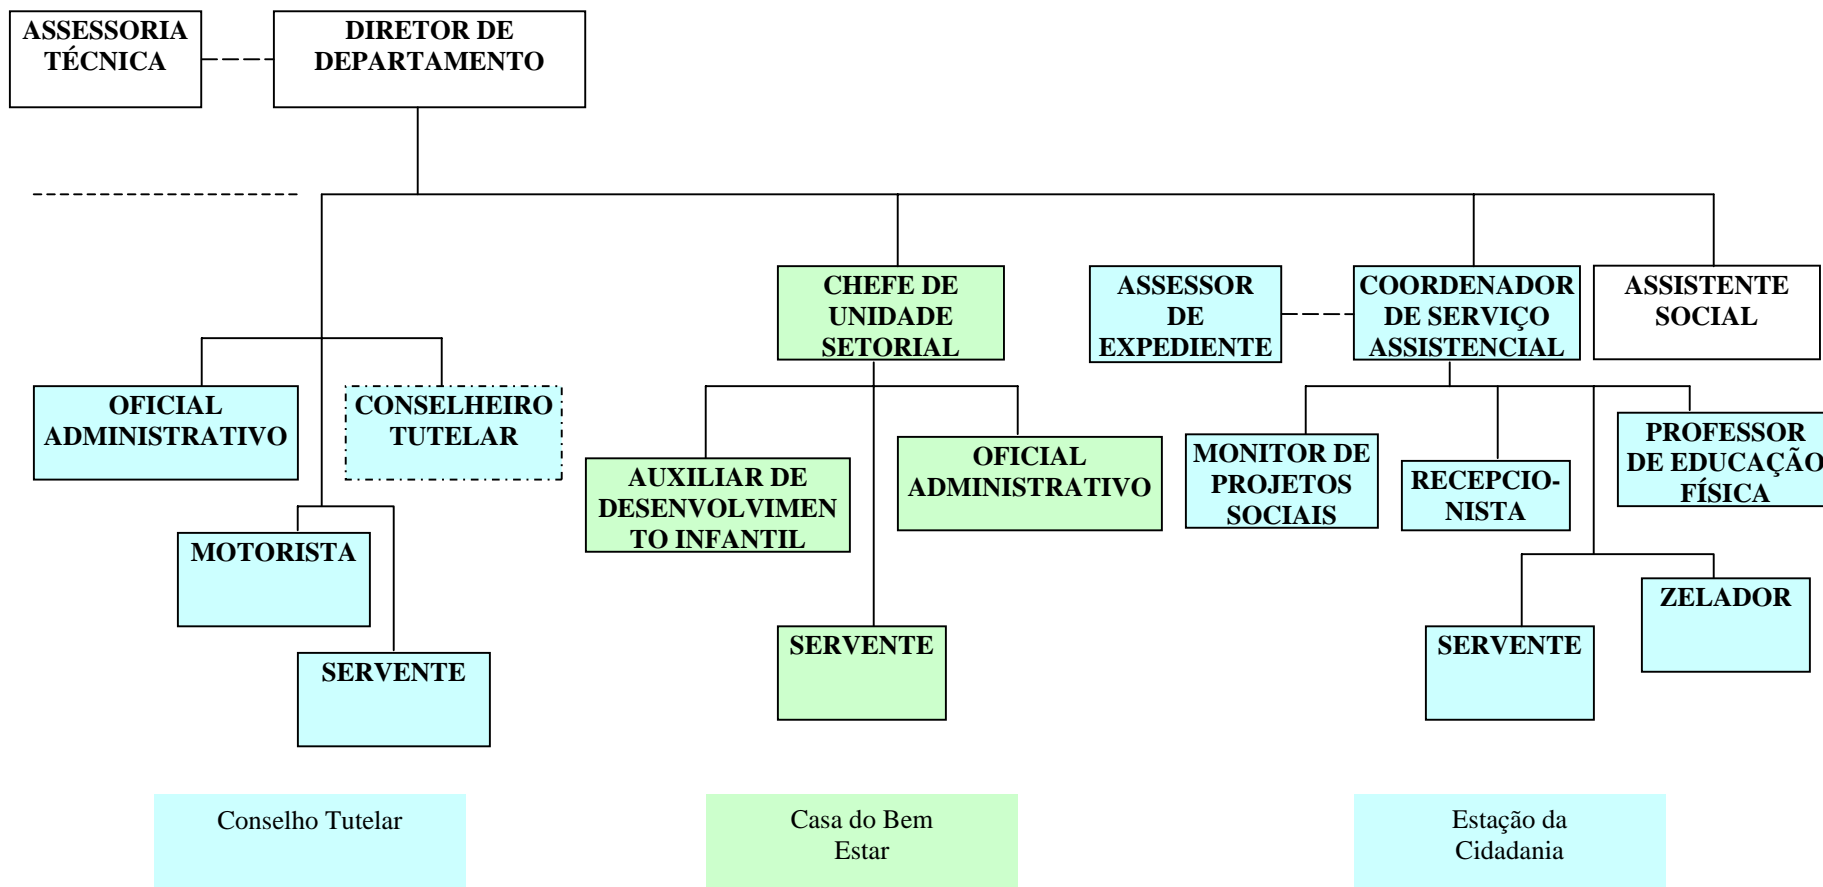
ASSESSORIA TÉCNICA

DIRETOR DE DEPARTAMENTO

CHEFE DE UNIDADE SETORIAL

ASSESSOR DE EXPEDIENTE

COORDENADOR DE SERVIÇO ASSISTENCIAL

ASSISTENTE SOCIAL

OFICIAL ADMINISTRATIVO

CONSELHEIRO TUTELAR

MOTORISTA

SERVENTE

AUXILIAR DE DESENVOLVIMENTO INFANTIL

OFICIAL ADMINISTRATIVO

SERVENTE

MONITOR DE PROJETOS SOCIAIS

RECEPCIONISTA

PROFESSOR DE EDUCAÇÃO FÍSICA

ZELADOR

SERVENTE

Conselho Tutelar

Casa do Bem Estar

Estação da Cidadania